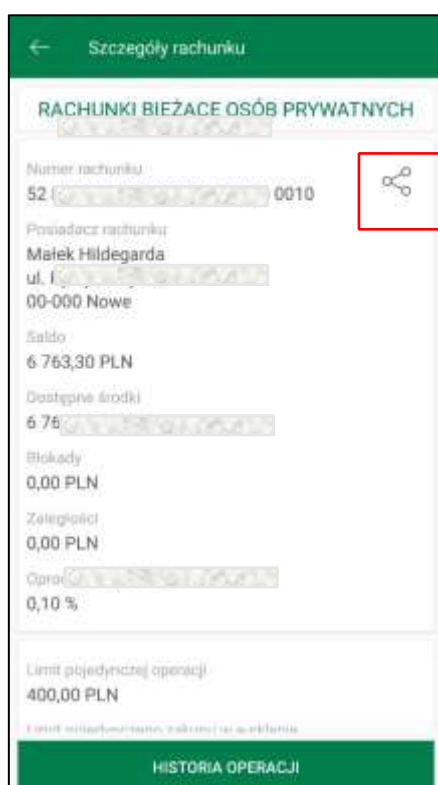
Szczegóły rachunku

RACHUNKI BIEŻĄCE OSÓB PRYWATNYCH
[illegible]

Numer rachunku
52 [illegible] 0010

Posiadacz rachunku
Małek Hildegarda
ul. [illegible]
00-000 Nowe

Saldo
6 763,30 PLN

Dostępne środki
6 76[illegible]

Blokady
0,00 PLN

Zaległości
0,00 PLN

Opro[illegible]
0,10 %

Limit pojedynczej operacji
400,00 PLN

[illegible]

HISTORIA OPERACJI